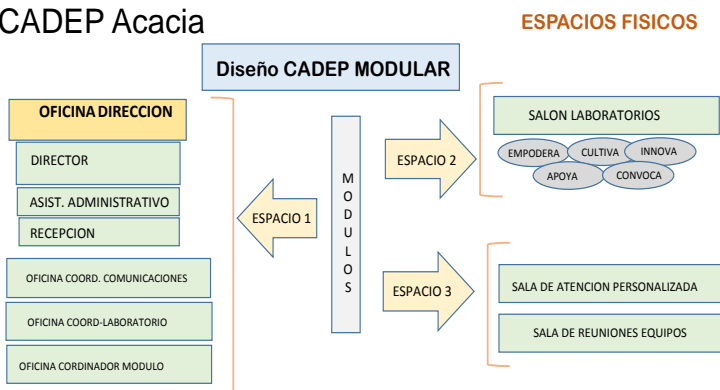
CADEP Acacia

ESPACIOS FISICOS

Diseño CADEP MODULAR

OFICINA DIRECCION

DIRECTOR

ASIST. ADMINISTRATIVO

RECEPCION

OFICINA COORD. COMUNICACIONES

OFICINA COORD-LABORATORIO

OFICINA CORDINADOR MODULO

ESPACIO 1

M O D U L O S

ESPACIO 2

SALON LABORATORIOS

EMPODERA

CULTIVA

INNOVA

APOYA

CONVOCA

ESPACIO 3

SALA DE ATENCION PERSONALIZADA

SALA DE REUNIONES EQUIPOS